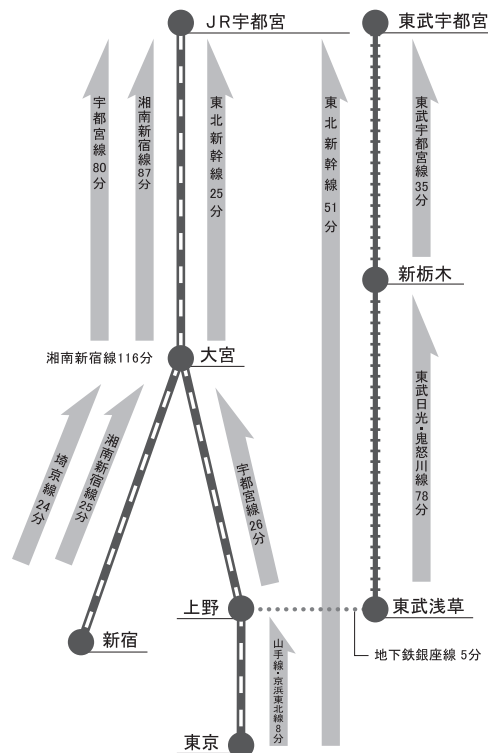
ＪＲ宇都宮
東武宇都宮
宇都宮線80分
湘南新宿線87分
東北新幹線25分
東北新幹線51分
東武宇都宮線35分
新栃木
湘南新宿線116分
大宮
東武日光・鬼怒川線78分
埼京線24分
湘南新宿線25分
宇都宮線26分
上野
東武浅草
新宿
地下鉄銀座線 5分
山手線・京浜東北線8分
東京